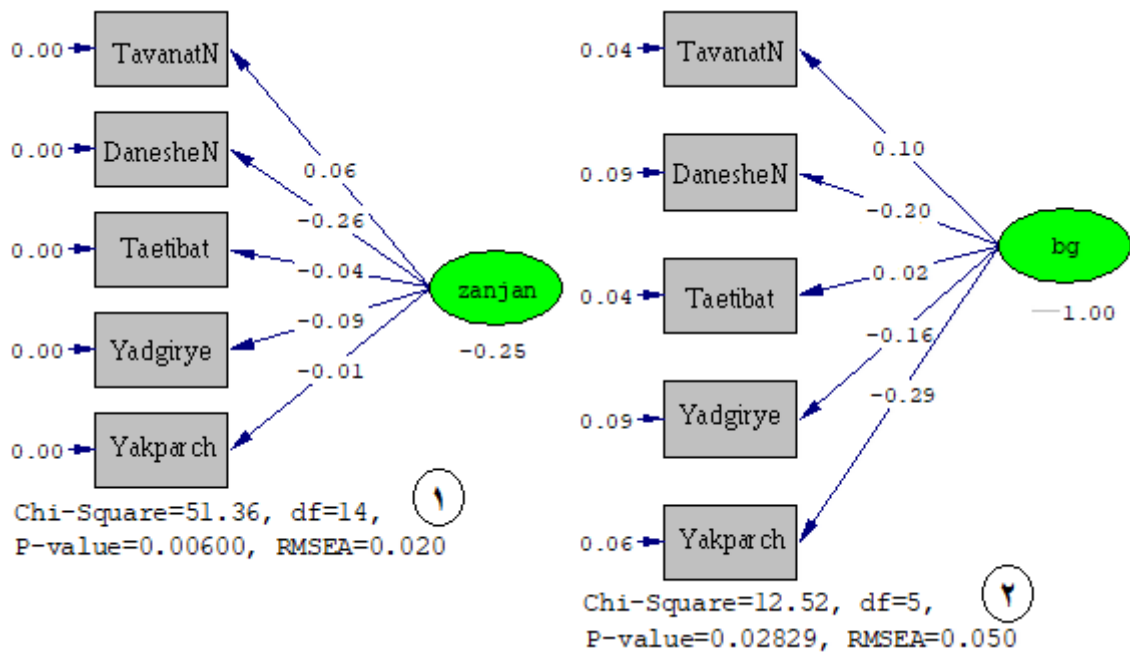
0.00 TavanatN
0.00 DanesheN
0.00 Taetibat
0.00 Yadgirye
0.00 Yakparch

0.06
-0.26
-0.04
-0.09
-0.01

zanjan
-0.25

١

Chi-Square=51.36, df=14, P-value=0.00600, RMSEA=0.020

0.04 TavanatN
0.09 DanesheN
0.04 Taetibat
0.09 Yadgirye
0.06 Yakparch

0.10
-0.20
0.02
-0.16
-0.29

bg
1.00

٢

Chi-Square=12.52, df=5, P-value=0.02829, RMSEA=0.050